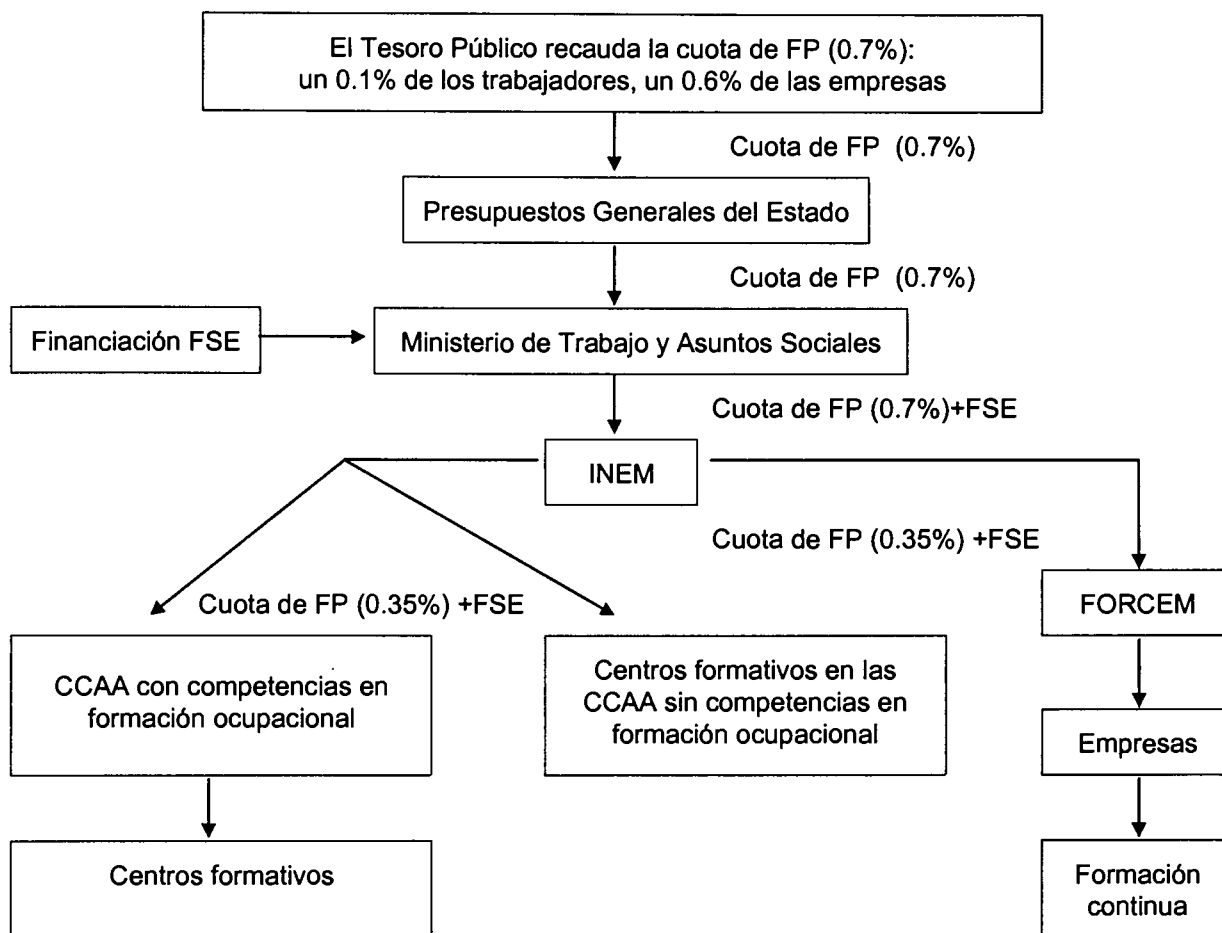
El Tesoro Público recauda la cuota de FP (0.7%): un 0.1% de los trabajadores, un 0.6% de las empresas

Cuota de FP (0.7%)

Presupuestos Generales del Estado

Cuota de FP (0.7%)

Financiación FSE

Ministerio de Trabajo y Asuntos Sociales

Cuota de FP (0.7%)+FSE

INEM

Cuota de FP (0.35%) +FSE

Cuota de FP (0.35%) +FSE

FORCEM

CCAA con competencias en formación ocupacional

Centros formativos en las CCAA sin competencias en formación ocupacional

Empresas

Centros formativos

Formación continua